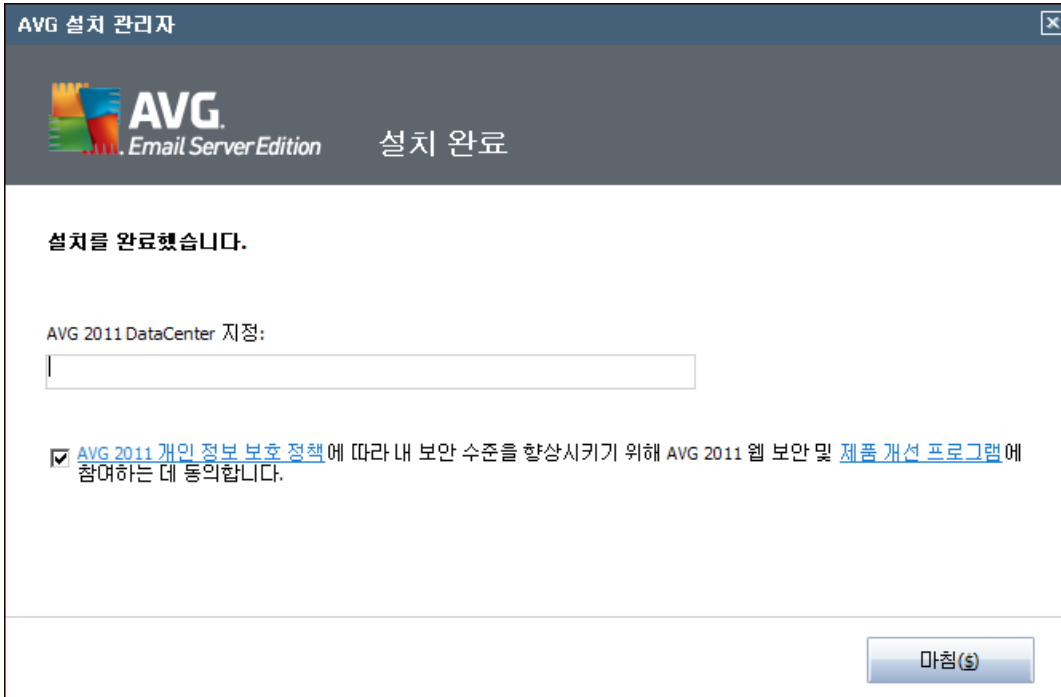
AVG 설치 관리자

AVG.
Email Server Edition

설치 완료

설치를 완료했습니다.

AVG 2011 DataCenter 지정:

AVG 2011 개인 정보 보호 정책에 따라 내 보안 수준을 향상시키기 위해 AVG 2011 웹 보안 및 제품 개선 프로그램에 참여하는 데 동의합니다.

마침(S)